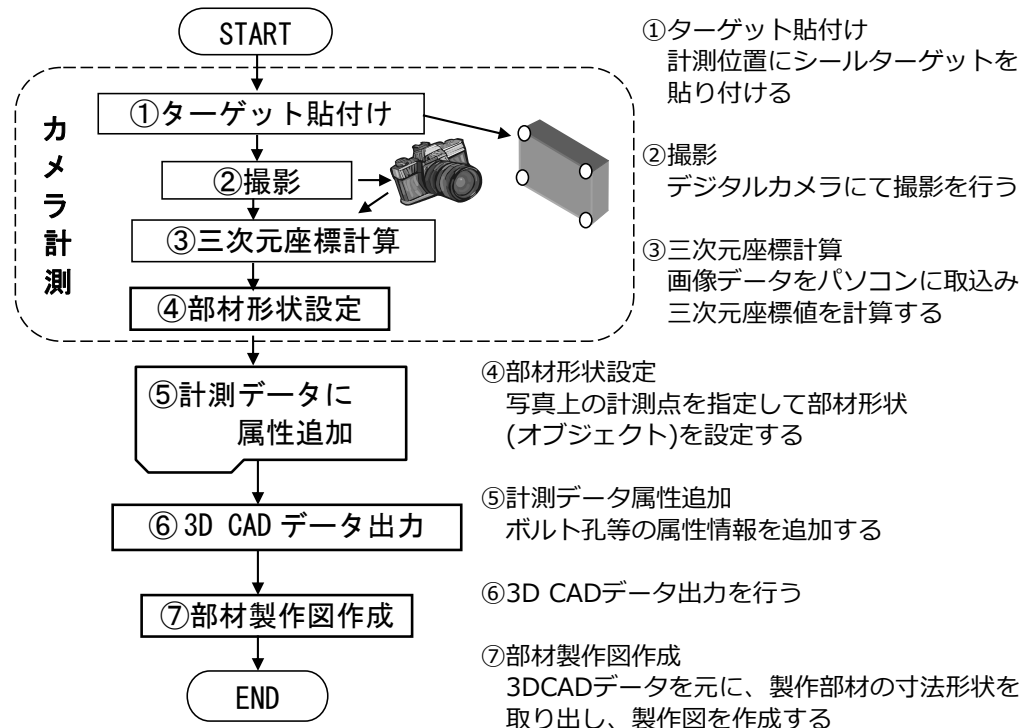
START

カメラ計測

①ターゲット貼付け

②撮影

③三次元座標計算

④部材形状設定

⑤計測データに属性追加

⑥ 3D CAD データ出力

⑦部材製作図作成

END

①ターゲット貼付け
計測位置にシールターゲットを貼り付ける

②撮影
デジタルカメラにて撮影を行う

③三次元座標計算
画像データをパソコンに取込み三次元座標値を計算する

④部材形状設定
写真上の計測点を指定して部材形状(オブジェクト)を設定する

⑤計測データ属性追加
ボルト孔等の属性情報を追加する

⑥3D CADデータ出力を行う

⑦部材製作図作成
3DCADデータを元に、製作部材の寸法形状を取り出し、製作図を作成する